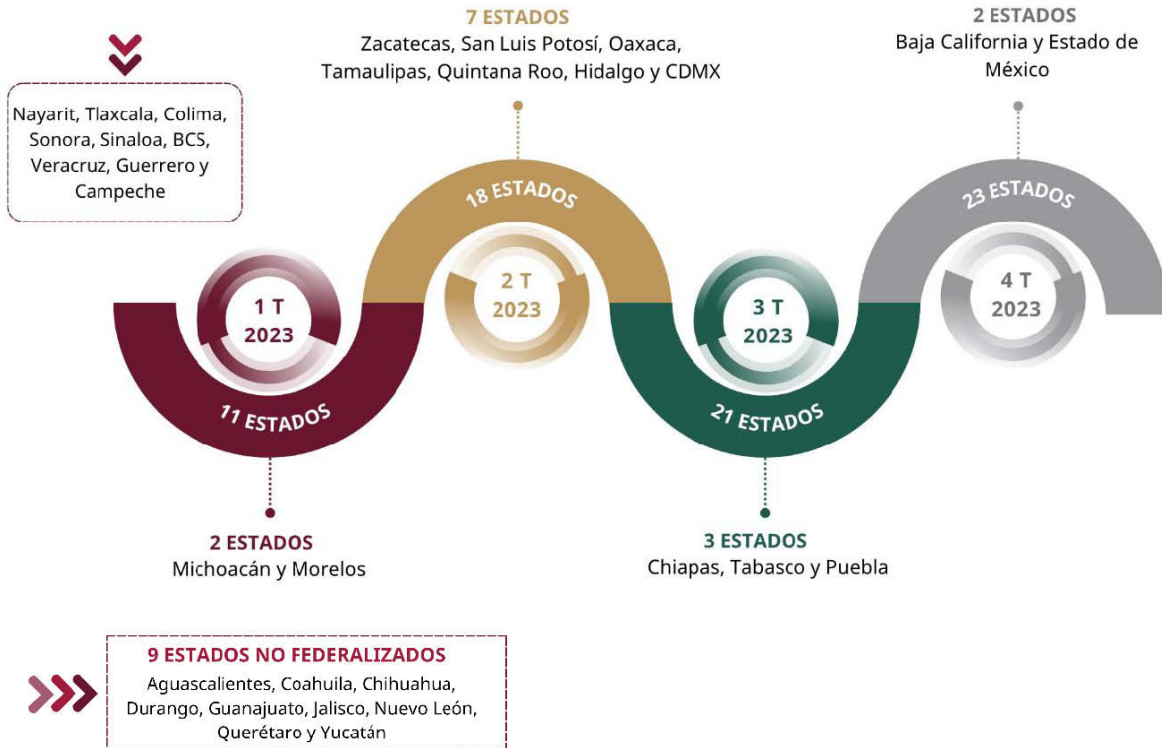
Nayarit, Tlaxcala, Colima, Sonora, Sinaloa, BCS, Veracruz, Guerrero y Campeche

7 ESTADOS
Zacatecas, San Luis Potosí, Oaxaca, Tamaulipas, Quintana Roo, Hidalgo y CDMX

2 ESTADOS
Baja California y Estado de México

18 ESTADOS

23 ESTADOS

1 T
2023

2 T
2023

3 T
2023

4 T
2023

11 ESTADOS

21 ESTADOS

2 ESTADOS
Michoacán y Morelos

3 ESTADOS
Chiapas, Tabasco y Puebla

9 ESTADOS NO FEDERALIZADOS
Aguascalientes, Coahuila, Chihuahua, Durango, Guanajuato, Jalisco, Nuevo León, Querétaro y Yucatán